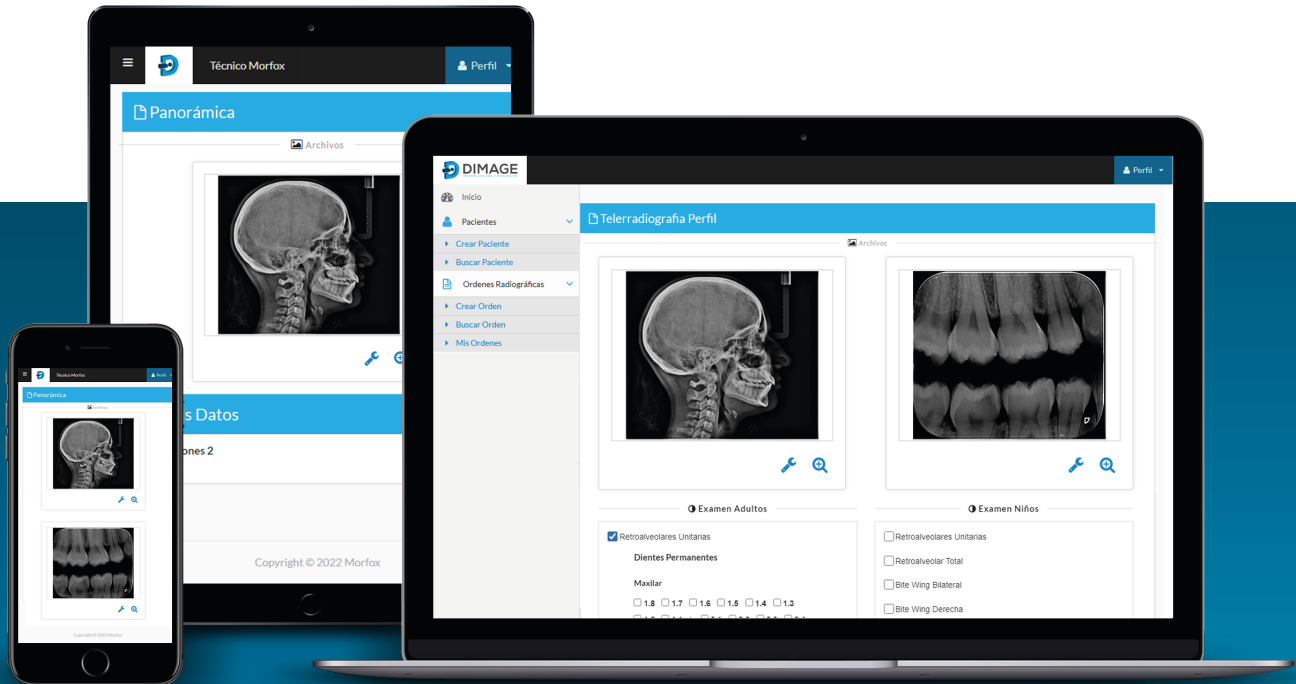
Técnico Morfox

Perfil

Panorámica

Archivos

s Datos

ones 2

Copyright © 2022 Morfox

Técnico Morfox

Perfil

Panorámica

Archivos

Copyright © 2022 Morfox

DIMAGE

Perfil

Inicio

Pacientes

Crear Paciente

Buscar Paciente

Ordenes Radiográficas

Crear Orden

Buscar Orden

Mis Ordenes

Telerradiografia Perfil

Archivos

Examen Adultos

Retroalveolares Unitarias

Dientes Permanentes

Maxilar

1.8 1.7 1.6 1.5 1.4 1.3

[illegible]

Examen Niños

Retroalveolares Unitarias

Retroalveolar Total

Bite Wing Bilateral

Bite Wing Derecha